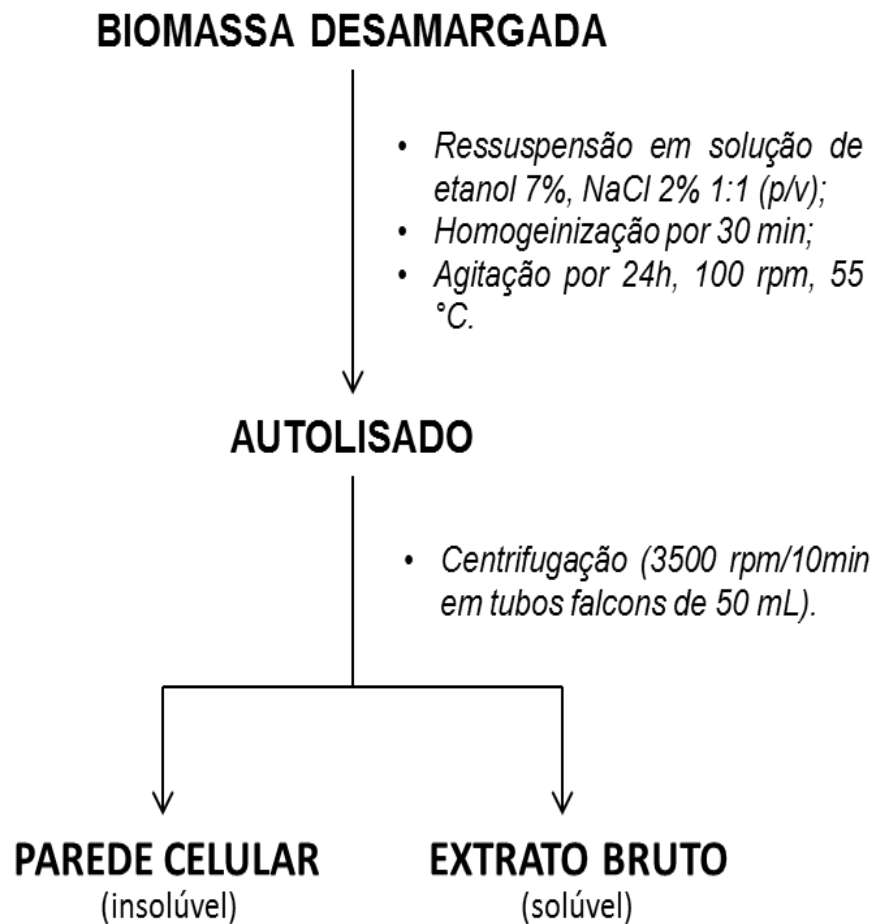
BIOMASSA DESAMARGADA

• Ressuspensão em solução de etanol 7%, NaCl 2% 1:1 (p/v);
• Homogeinização por 30 min;
• Agitação por 24h, 100 rpm, 55 °C.

AUTOLISADO

• Centrifugação (3500 rpm/10min em tubos falcons de 50 mL).

PAREDE CELULAR
(insolúvel)

EXTRATO BRUTO
(solúvel)